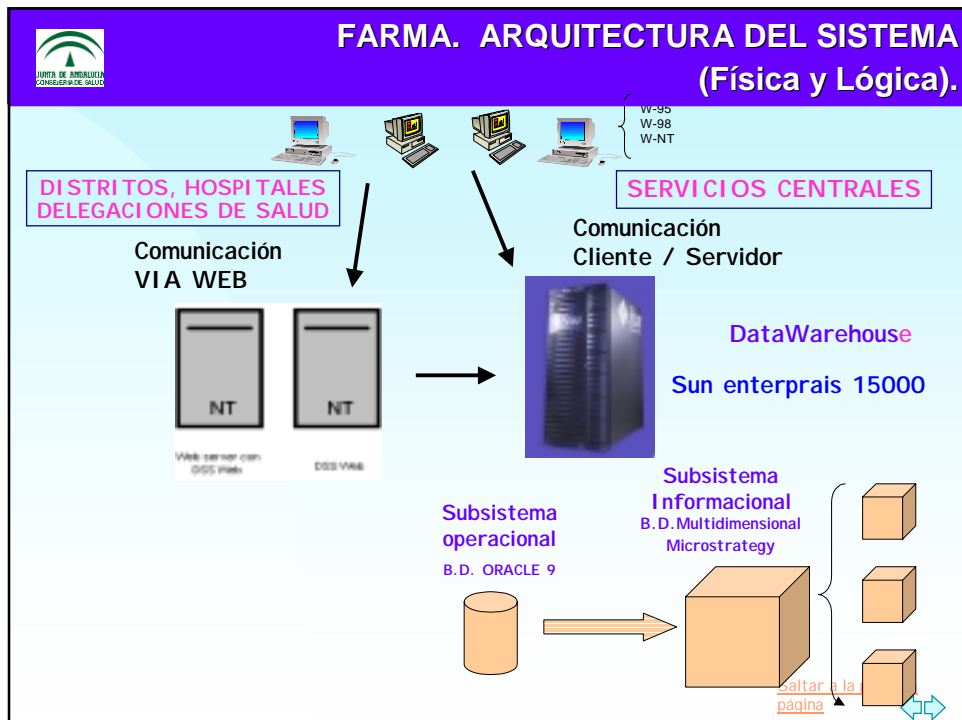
JUNTA DE ANDALUCIA
CONSEJERIA DE SALUD

FARMA. ARQUITECTURA DEL SISTEMA (Física y Lógica).

W-95
W-98
W-NT

DISTRITOS, HOSPITALES DELEGACIONES DE SALUD

SERVICIOS CENTRALES

Comunicación Cliente / Servidor

Comunicación VIA WEB

NT

NT

Web server con DSS Web

DSS Web

DataWarehouse

Sun enterprais 15000

Subsistema Informacional
B.D.Multidimensional Microstrategy

Subsistema operacional
B.D. ORACLE 9

Saltar a la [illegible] página